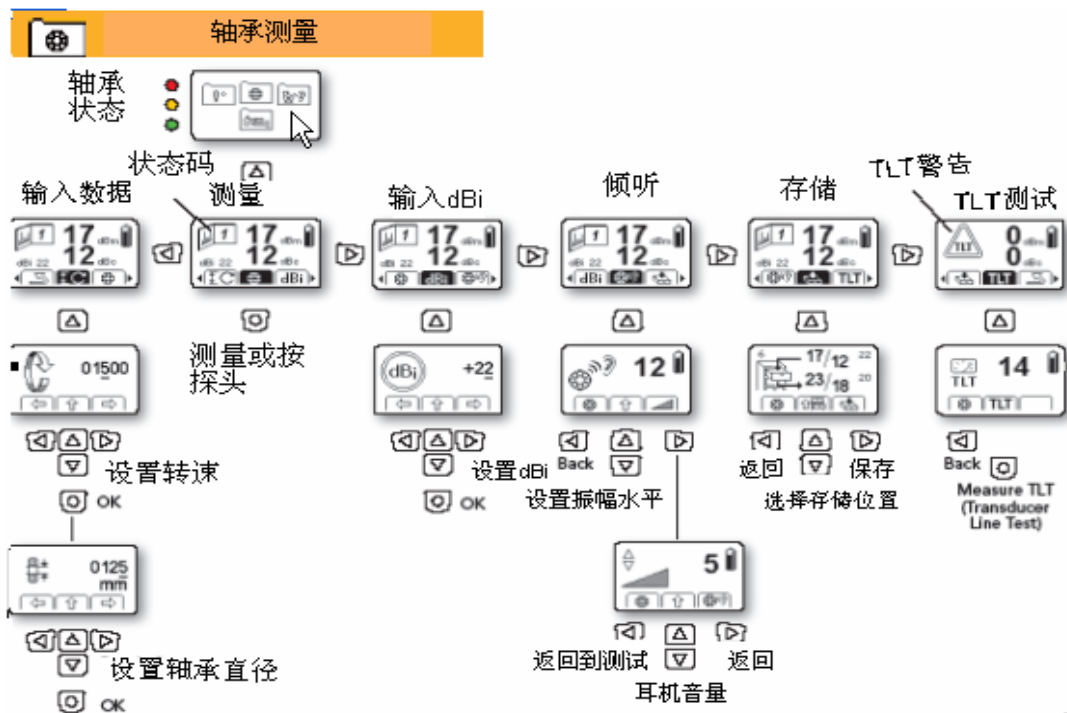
轴承测量

轴承状态

状态码

输入数据

17 dBm
12 dBc
dBi 22

测量

17 dBm
12 dBc
dBi 22
dBi

输入dBi

17 dBm
12 dBc
dBi 22

倾听

17 dBm
12 dBc
dBi 22
dBi

存储

17 dBm
12 dBc
dBi 22
TLT

TLT警告

TLT测试

0 dBm
0 dBc
TLT

01500

测量或按探头

dBi
+22

12

17/12 22
23/18 20

TLT
14
TLT

设置转速

OK

设置dBi

OK

Back

设置振幅水平

返回

保存

选择存储位置

Back

Measure TLT (Transducer Line Test)

0125
mm

5

设置轴承直径

OK

返回到测试

返回

耳机音量